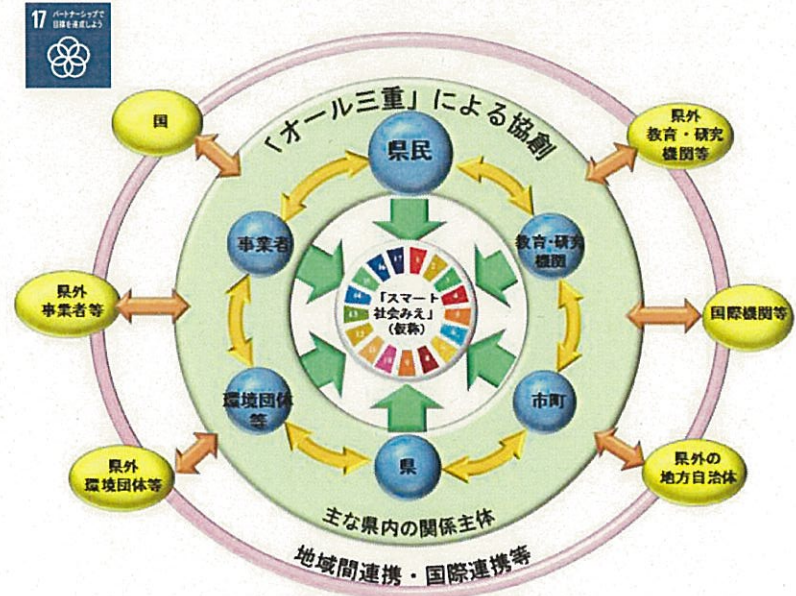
17 パートナーシップで目標を達成しよう

「オール三重」による協創

国

県外 教育・研究 機関等

県民

事業者

教育・研究 機関

県外 事業者等

「スマート 社会みえ」 (仮称)

国際機関等

環境団体等

市町

県外 環境団体等

県

県外の 地方自治体

主な県内の関係主体

地域間連携・国際連携等